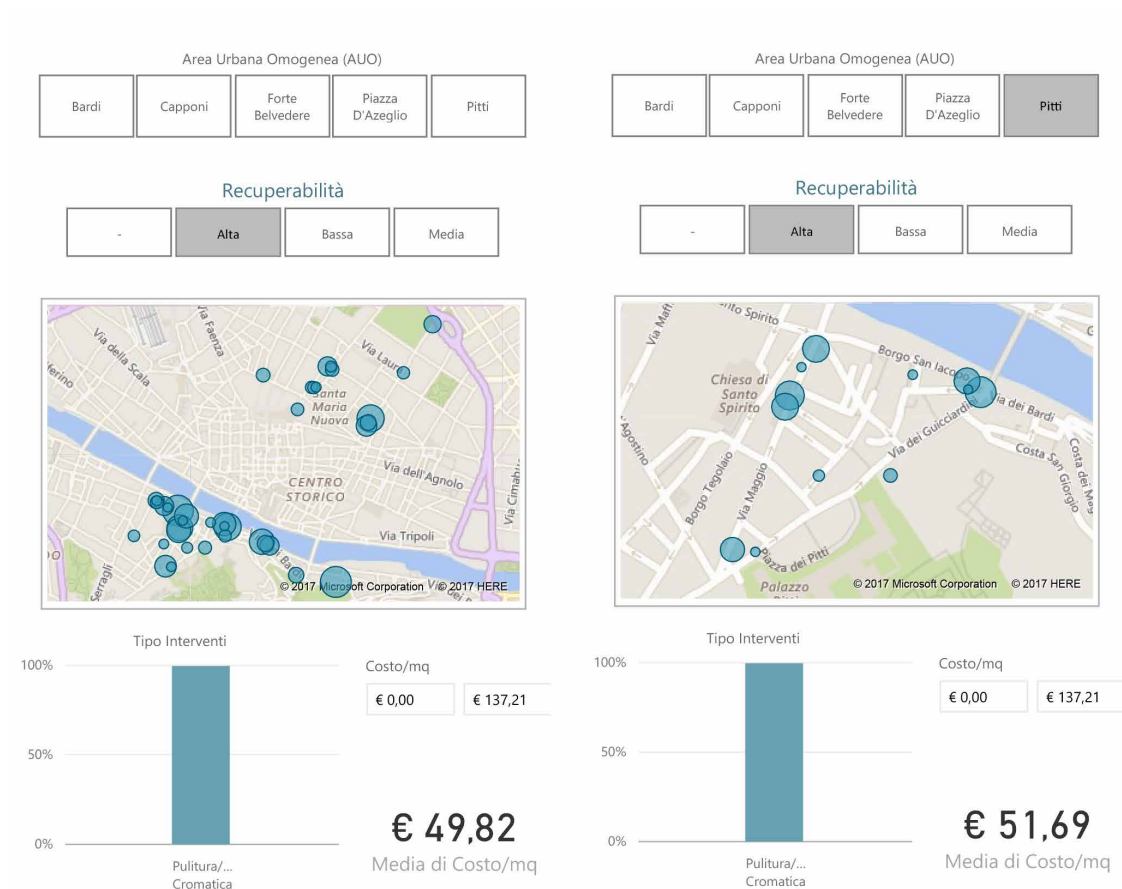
Area Urbana Omogenea (AUO)

| Bardi | Capponi | Forte Belvedere | Piazza D'Azeglio | Pitti |
|---|---|---|---|---|

Recuperabilità

| - | Alta | Bassa | Media |
|---|---|---|---|

Via della Scala
Via Faenza
Via Laura
Santa Maria Nuova
CENTRO STORICO
Via dell'Agnolo
Via Cimabue
Via Tripoli
Serragli
© 2017 Microsoft Corporation © 2017 HERE

Tipo Interventi
100%
50%
0%
Pulitura/... Cromatica

Costo/mq
€ 0,00
€ 137,21

€ 49,82
Media di Costo/mq

Area Urbana Omogenea (AUO)

| Bardi | Capponi | Forte Belvedere | Piazza D'Azeglio | Pitti |
|---|---|---|---|---|

Recuperabilità

| - | Alta | Bassa | Media |
|---|---|---|---|

Via Maffia
Santo Spirito
Borgo San Iacopo
Chiesa di Santo Spirito
Via dei Bardi
Via Agostino
Via dei Guicciardini
Costa San Giorgio
Borgo Tegolaio
Via Maggio
Piazza dei Pitti
Palazzo
© 2017 Microsoft Corporation © 2017 HERE

Tipo Interventi
100%
50%
0%
Pulitura/... Cromatica

Costo/mq
€ 0,00
€ 137,21

€ 51,69
Media di Costo/mq